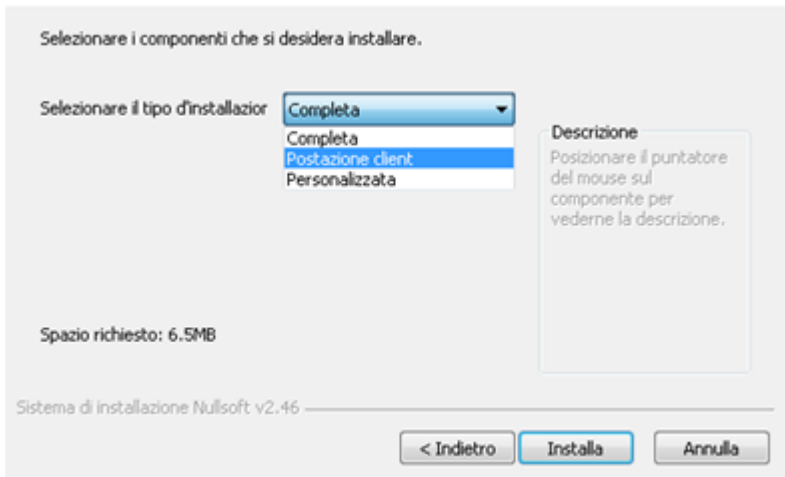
Selezionare i componenti che si desidera installare.

Selezionare il tipo d'installazior

Completa

Completa
Postazione client
Personalizzata

Descrizione

Posizionare il puntatore del mouse sul componente per vederne la descrizione.

Spazio richiesto: 6.5MB

Sistema di installazione Nullsoft v2.46

< Indietro

Installa

Annulla